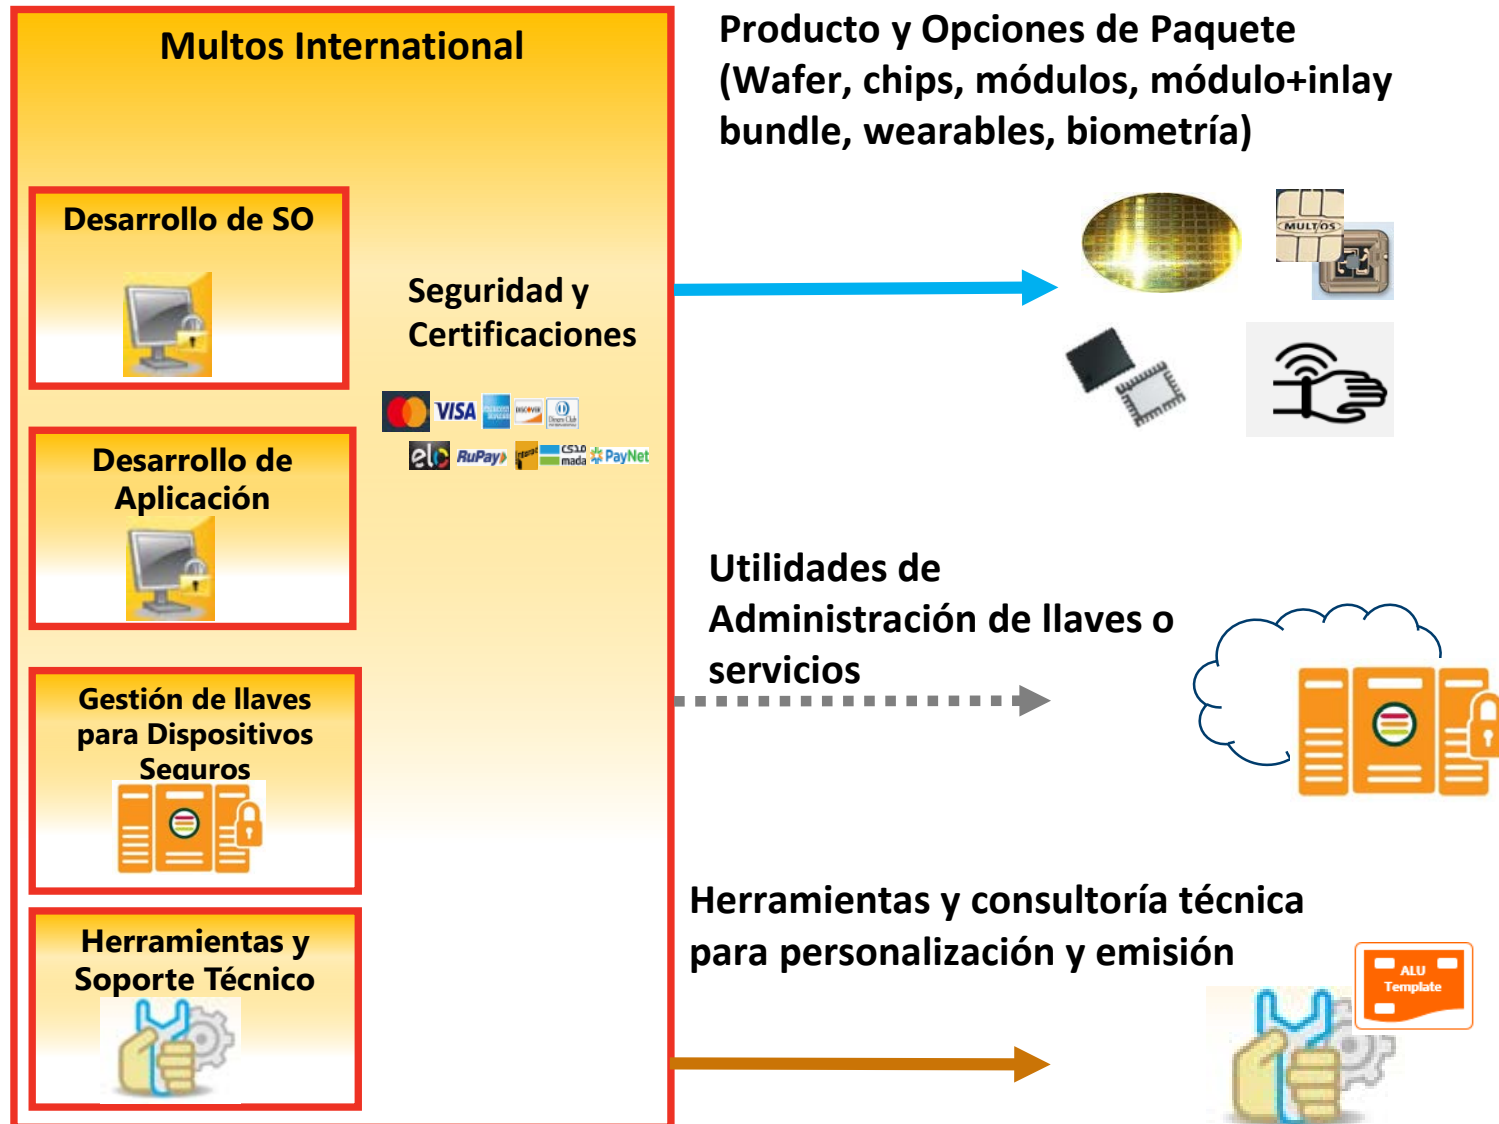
Multos International

Desarrollo de SO

Desarrollo de Aplicación

Gestión de llaves para Dispositivos Seguros

Herramientas y Soporte Técnico

Seguridad y Certificaciones

VISA

elo RuPay CS3.0 mada PayNet

Producto y Opciones de Paquete (Wafer, chips, módulos, módulo+inlay bundle, wearables, biometría)

MULTOS

Utilidades de Administración de llaves o servicios

Herramientas y consultoría técnica para personalización y emisión

ALU Template